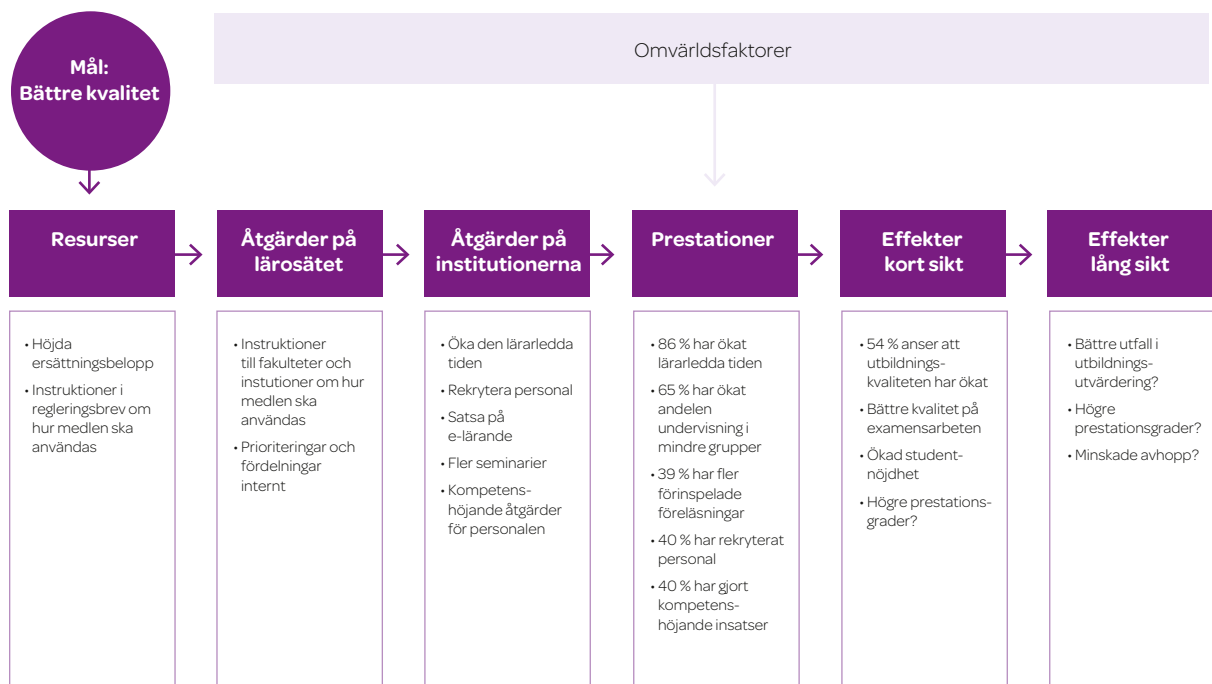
Mål:
Bättre kvalitet

Omvärldsfaktorer

Resurser

• Höjda ersättningsbelopp
• Instruktioner i regleringsbrev om hur medlen ska användas

Åtgärder på lärosätet

• Instruktioner till fakulteter och instutioner om hur medlen ska användas
• Prioriteringar och fördelningar internt

Åtgärder på institutionerna

• Öka den lärarledda tiden
• Rekrytera personal
• Satsa på e-lärande
• Fler seminarier
• Kompetenshöjande åtgärder för personalen

Prestationer

• 86 % har ökat lärarledda tiden
• 65 % har ökat andelen undervisning i mindre grupper
• 39 % har fler förinspelade föreläsningar
• 40 % har rekryterat personal
• 40 % har gjort kompetenshöjande insatser

Effekter kort sikt

• 54 % anser att utbildningskvaliteten har ökat
• Bättre kvalitet på examensarbeten
• Ökad studentnöjdhet
• Högre prestationsgrader?

Effekter lång sikt

• Bättre utfall i utbildningsutvärdering?
• Högre prestationsgrader?
• Minskade avhopp?